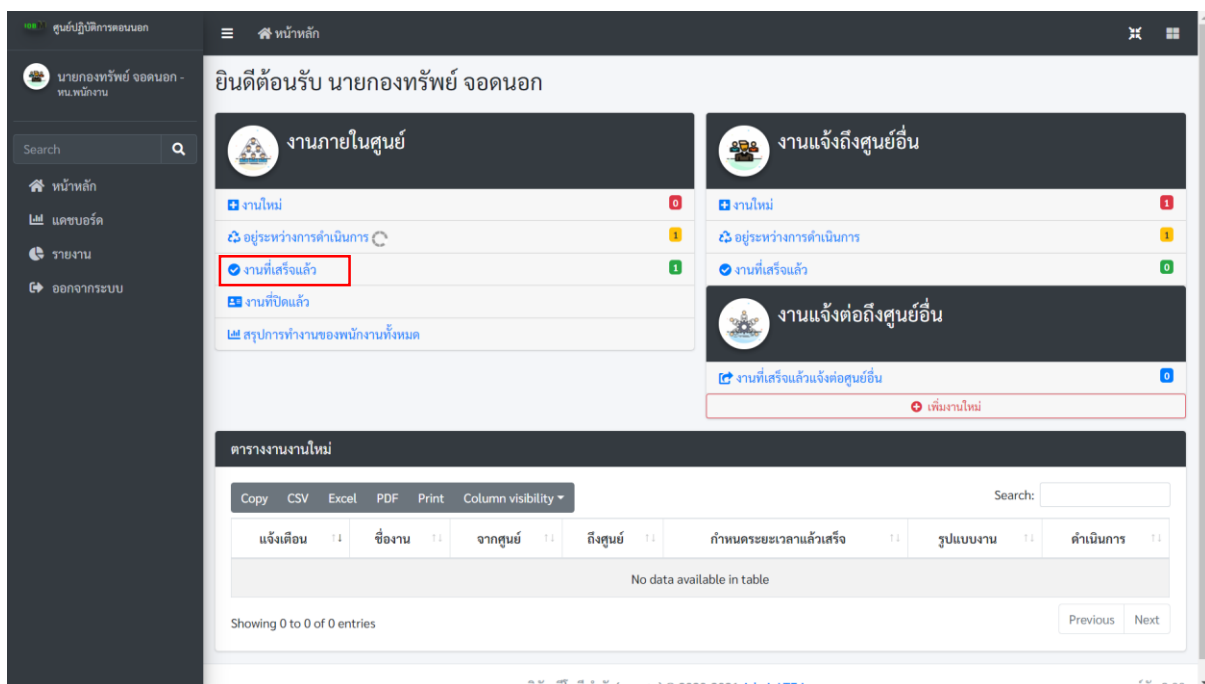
ศูนย์ปฏิบัติการดอนนอก

นายกองทรัพย์ จอดนอก - หน.พนักงาน

Search

หน้าหลัก

แดชบอร์ด

รายงาน

ออกจากระบบ

หน้าหลัก

ยินดีต้อนรับ นายกองทรัพย์ จอดนอก

งานภายในศูนย์

งานใหม่ 0

อยู่ระหว่างการดำเนินการ 1

งานที่เสร็จแล้ว 1

งานที่ปิดแล้ว

สรุปการทำงานของพนักงานทั้งหมด

งานแจ้งถึงศูนย์อื่น

งานใหม่ 1

อยู่ระหว่างการดำเนินการ 1

งานที่เสร็จแล้ว 0

งานแจ้งต่อถึงศูนย์อื่น

งานที่เสร็จแล้วแจ้งต่อศูนย์อื่น 0

เพิ่มงานใหม่

ตารางงานงานใหม่

Copy CSV Excel PDF Print Column visibility

Search:

| แจ้งเตือน | ชื่องาน | จากศูนย์ | ถึงศูนย์ | กำหนดระยะเวลาแล้วเสร็จ | รูปแบบงาน | ดำเนินการ |
|---|---|---|---|---|---|---|
| No data available in table | | | | | | |

Showing 0 to 0 of 0 entries

Previous Next